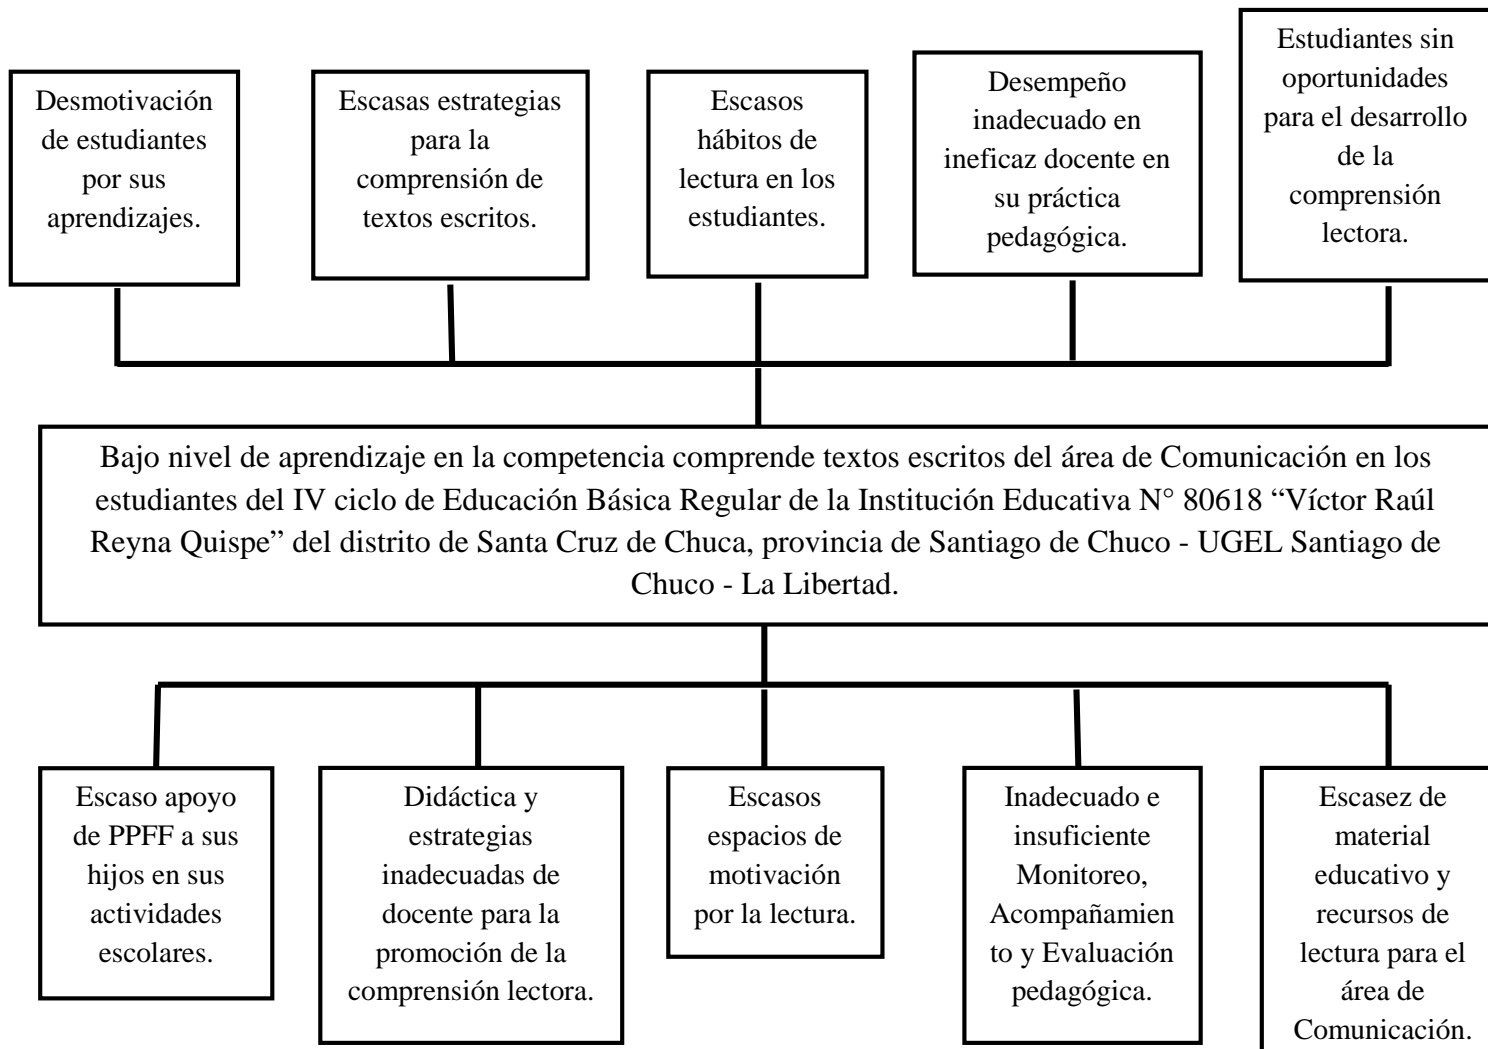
Desmotivación de estudiantes por sus aprendizajes.

Escasas estrategias para la comprensión de textos escritos.

Escasos hábitos de lectura en los estudiantes.

Desempeño inadecuado en ineficaz docente en su práctica pedagógica.

Estudiantes sin oportunidades para el desarrollo de la comprensión lectora.

Bajo nivel de aprendizaje en la competencia comprende textos escritos del área de Comunicación en los estudiantes del IV ciclo de Educación Básica Regular de la Institución Educativa N° 80618 “Víctor Raúl Reyna Quispe” del distrito de Santa Cruz de Chuca, provincia de Santiago de Chuco - UGEL Santiago de Chuco - La Libertad.

Escaso apoyo de PPFF a sus hijos en sus actividades escolares.

Didáctica y estrategias inadecuadas de docente para la promoción de la comprensión lectora.

Escasos espacios de motivación por la lectura.

Inadecuado e insuficiente Monitoreo, Acompañamiento y Evaluación pedagógica.

Escasez de material educativo y recursos de lectura para el área de Comunicación.